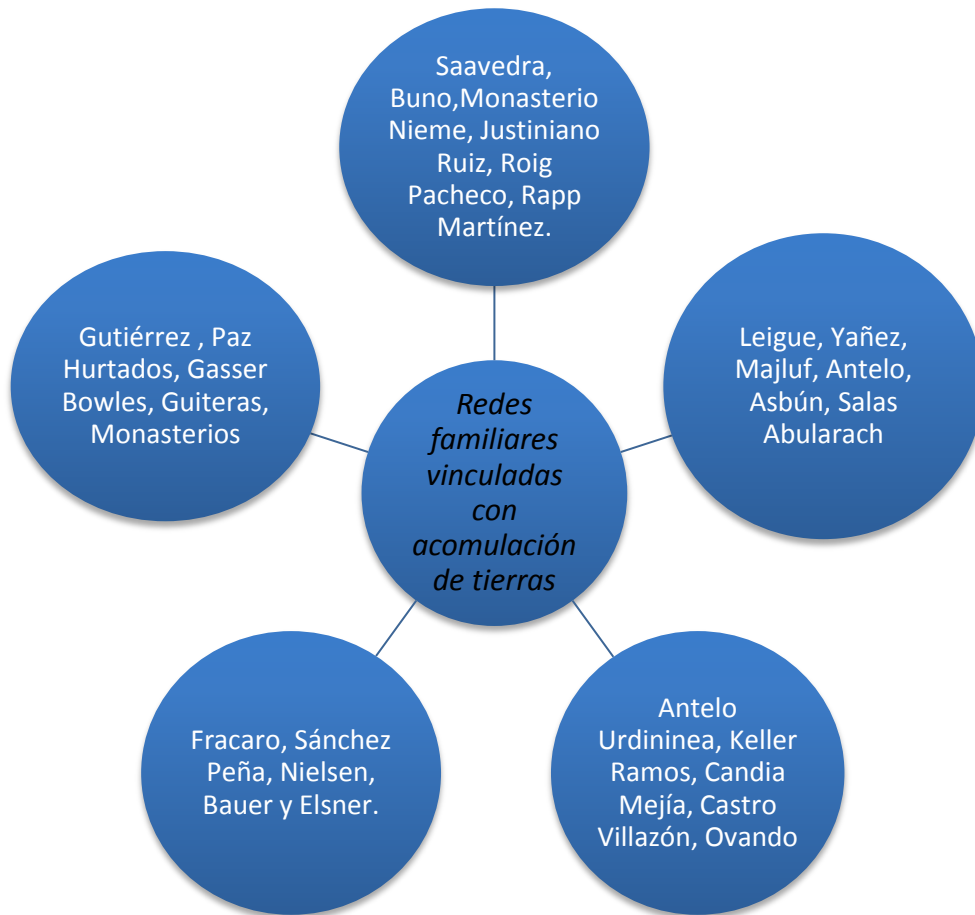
Saavedra, Buno,Monasterio Nieme, Justiniano Ruiz, Roig Pacheco, Rapp Martínez.

Gutiérrez , Paz Hurtados, Gasser Bowles, Guiteras, Monasterios

Redes familiares vinculadas con acomulación de tierras

Leigue, Yañez, Majluf, Antelo, Asbún, Salas Abularach

Fracaro, Sánchez Peña, Nielsen, Bauer y Elsner.

Antelo Urdininea, Keller Ramos, Candia Mejía, Castro Villazón, Ovando